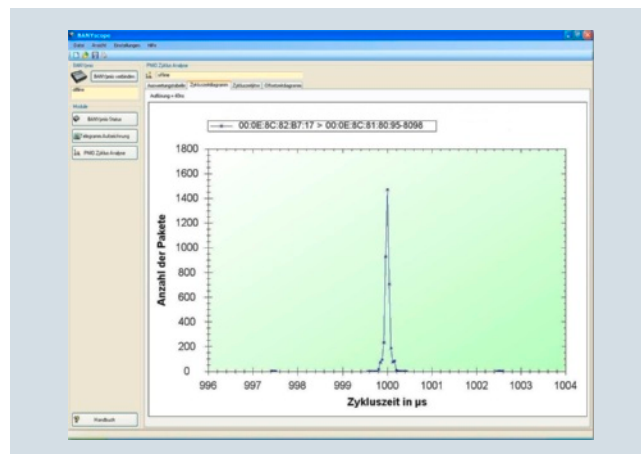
BANYscope

Datei Ansicht Einstellungen Hilfe

BANY(pnio) verbinden

offline

Module

BANY(pnio) Status

Telegramm Aufzeichnung

PNIO Zyklus Analyse

PNIO Zyklus Analyse

offline

Auswertungstabelle Zykluszeitdiagramm Zykluszeitlinie Offsetzeitdiagramm

Auflösung = 80ns

00:0E:8C:82:B7:17 > 00:0E:8C:81:80:95-8098

1800
1600
1400
1200
1000
800
600
400
200
0

Anzahl der Pakete

996 997 998 999 1000 1001 1002 1003 1004

Zykluszeit in µs

Handbuch